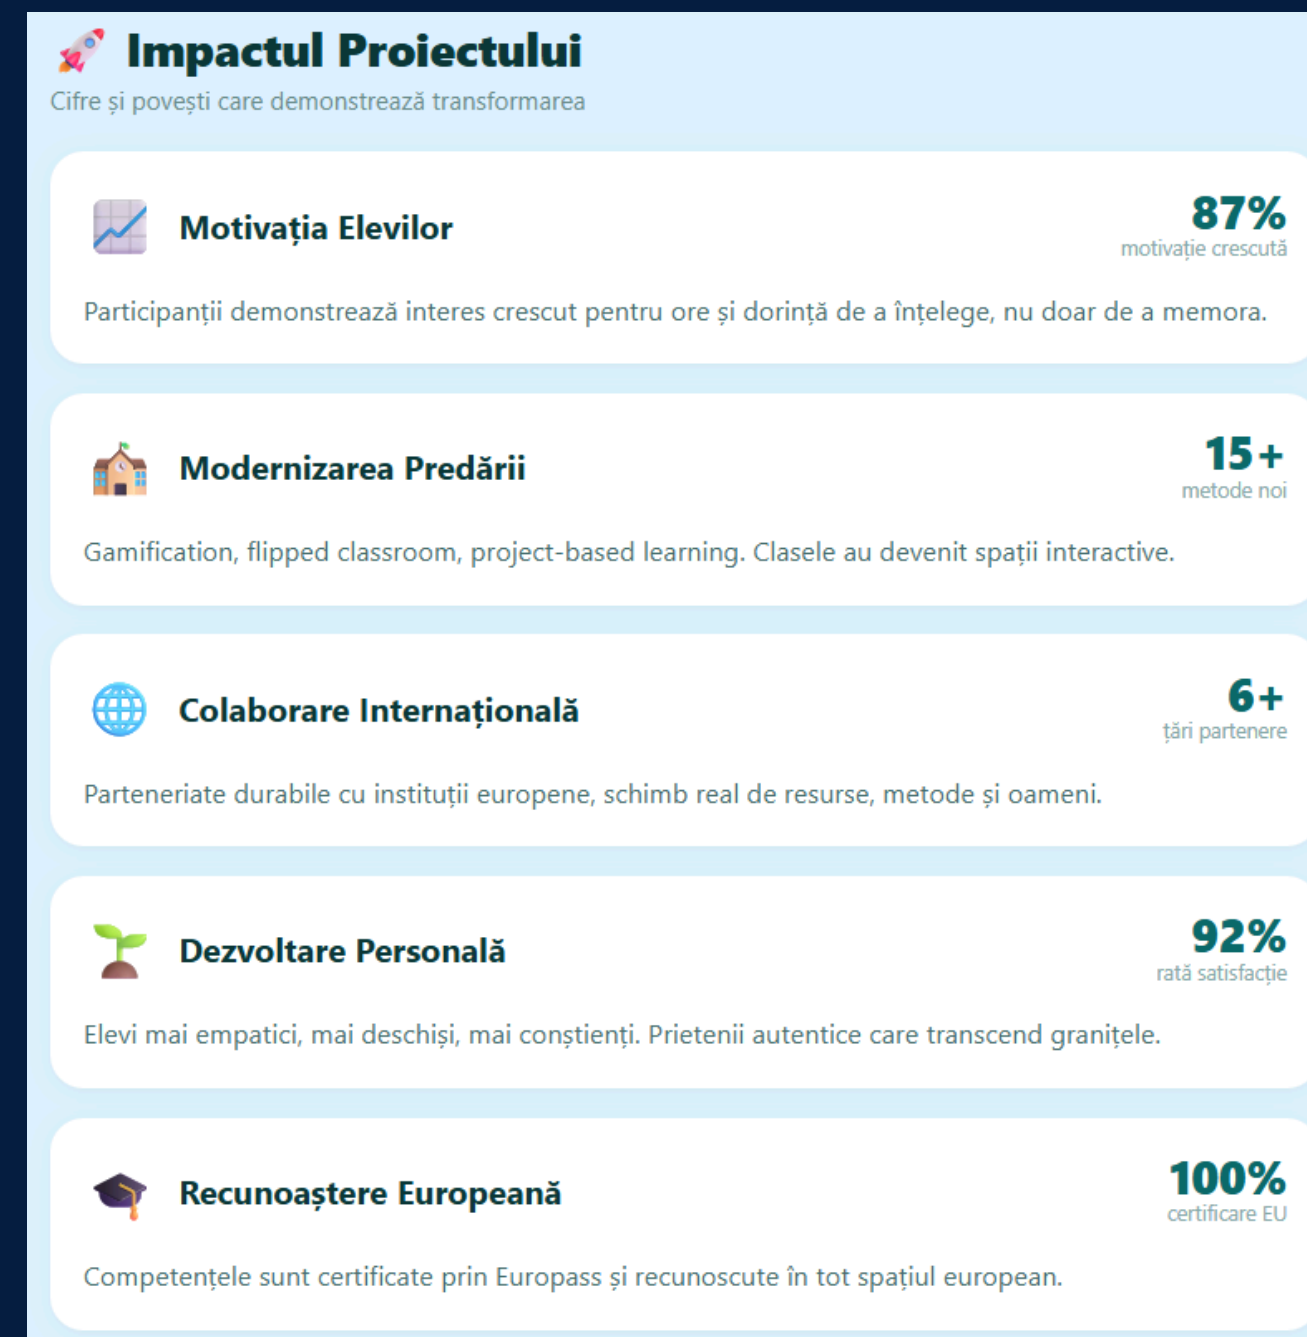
Impactul Proiectului

Cifre și povești care demonstrează transformarea

Motivația Elevilor

87%
motivație crescută

Participanții demonstrează interes crescut pentru ore și dorință de a înțelege, nu doar de a memora.

Modernizarea Predării

15+
metode noi

Gamification, flipped classroom, project-based learning. Clasele au devenit spații interactive.

Colaborare Internațională

6+
țări partenere

Parteneriate durabile cu instituții europene, schimb real de resurse, metode și oameni.

Dezvoltare Personală

92%
rată satisfacție

Elevi mai empatici, mai deschiși, mai conștienți. Prietenii autentice care transcend granițele.

Recunoaștere Europeană

100%
certificare EU

Competențele sunt certificate prin Europass și recunoscute în tot spațiul european.